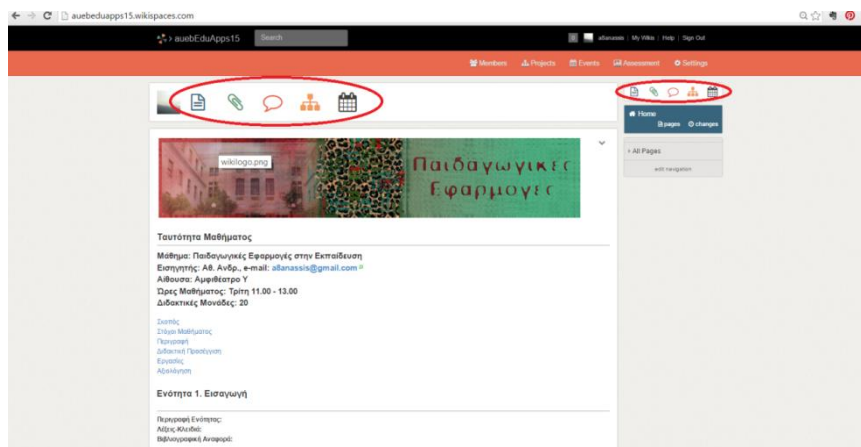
auebeduapps15.wikispaces.com

auebEduApps15 Search

a8anassis | My Wikis | Help | Sign Out

Members Projects Events Assessment Settings

Home
pages changes

All Pages

edit navigation

wikilogo.png

Παιδαγωγικές Εφαρμογές

Ταυτότητα Μαθήματος

Μάθημα: Παιδαγωγικές Εφαρμογές στην Εκπαίδευση
Εισηγητής: Αθ. Ανδρ., e-mail: a8anassis@gmail.com
Αίθουσα: Αμφιθέατρο Υ
Ώρες Μαθήματος: Τρίτη 11.00 - 13.00
Διδακτικές Μονάδες: 20

Σκοπός
Στόχοι Μαθήματος
Περιγραφή
Διδακτική Προσέγγιση
Εργασίες
Αξιολόγηση

Ενότητα 1. Εισαγωγή

Περιγραφή Ενότητας:
Λέξεις-Κλειδιά:
Βιβλιογραφική Αναφορά: